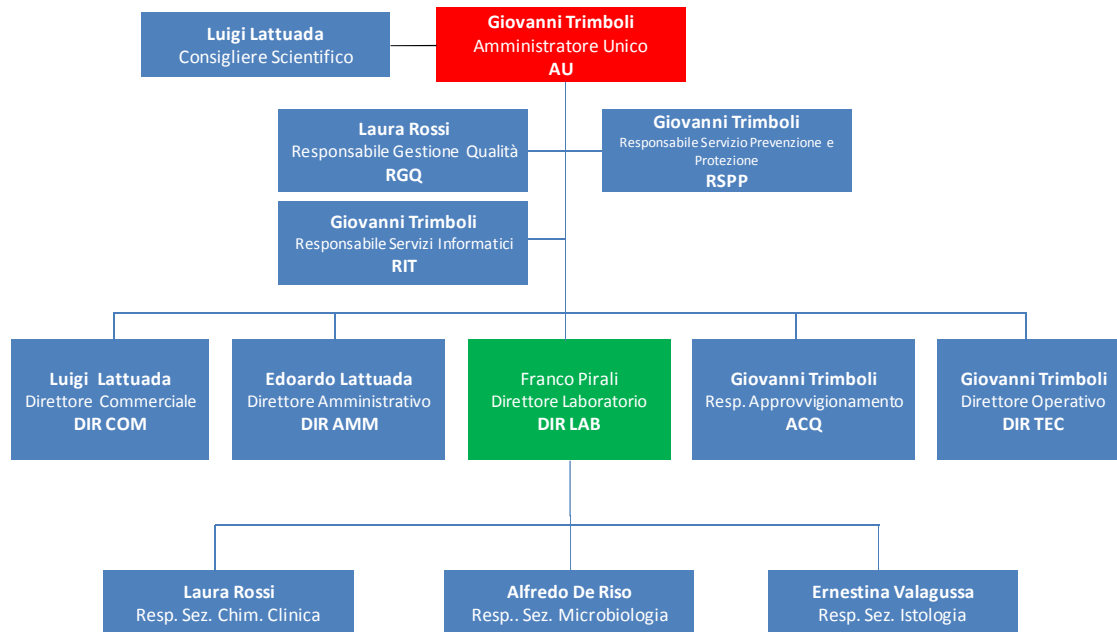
Giovanni Trimboli
Amministratore Unico
AU

Luigi Lattuada
Consigliere Scientifico

Laura Rossi
Responsabile Gestione Qualità
RGQ

Giovanni Trimboli
Responsabile Servizio Prevenzione e Protezione
RSPP

Giovanni Trimboli
Responsabile Servizi Informatici
RIT

Luigi Lattuada
Direttore Commerciale
DIR COM

Edoardo Lattuada
Direttore Amministrativo
DIR AMM

Franco Pirali
Direttore Laboratorio
DIR LAB

Giovanni Trimboli
Resp. Approvvigionamento
ACQ

Giovanni Trimboli
Direttore Operativo
DIR TEC

Laura Rossi
Resp. Sez. Chim. Clinica

Alfredo De Riso
Resp.. Sez. Microbiologia

Ernestina Valagussa
Resp. Sez. Istologia